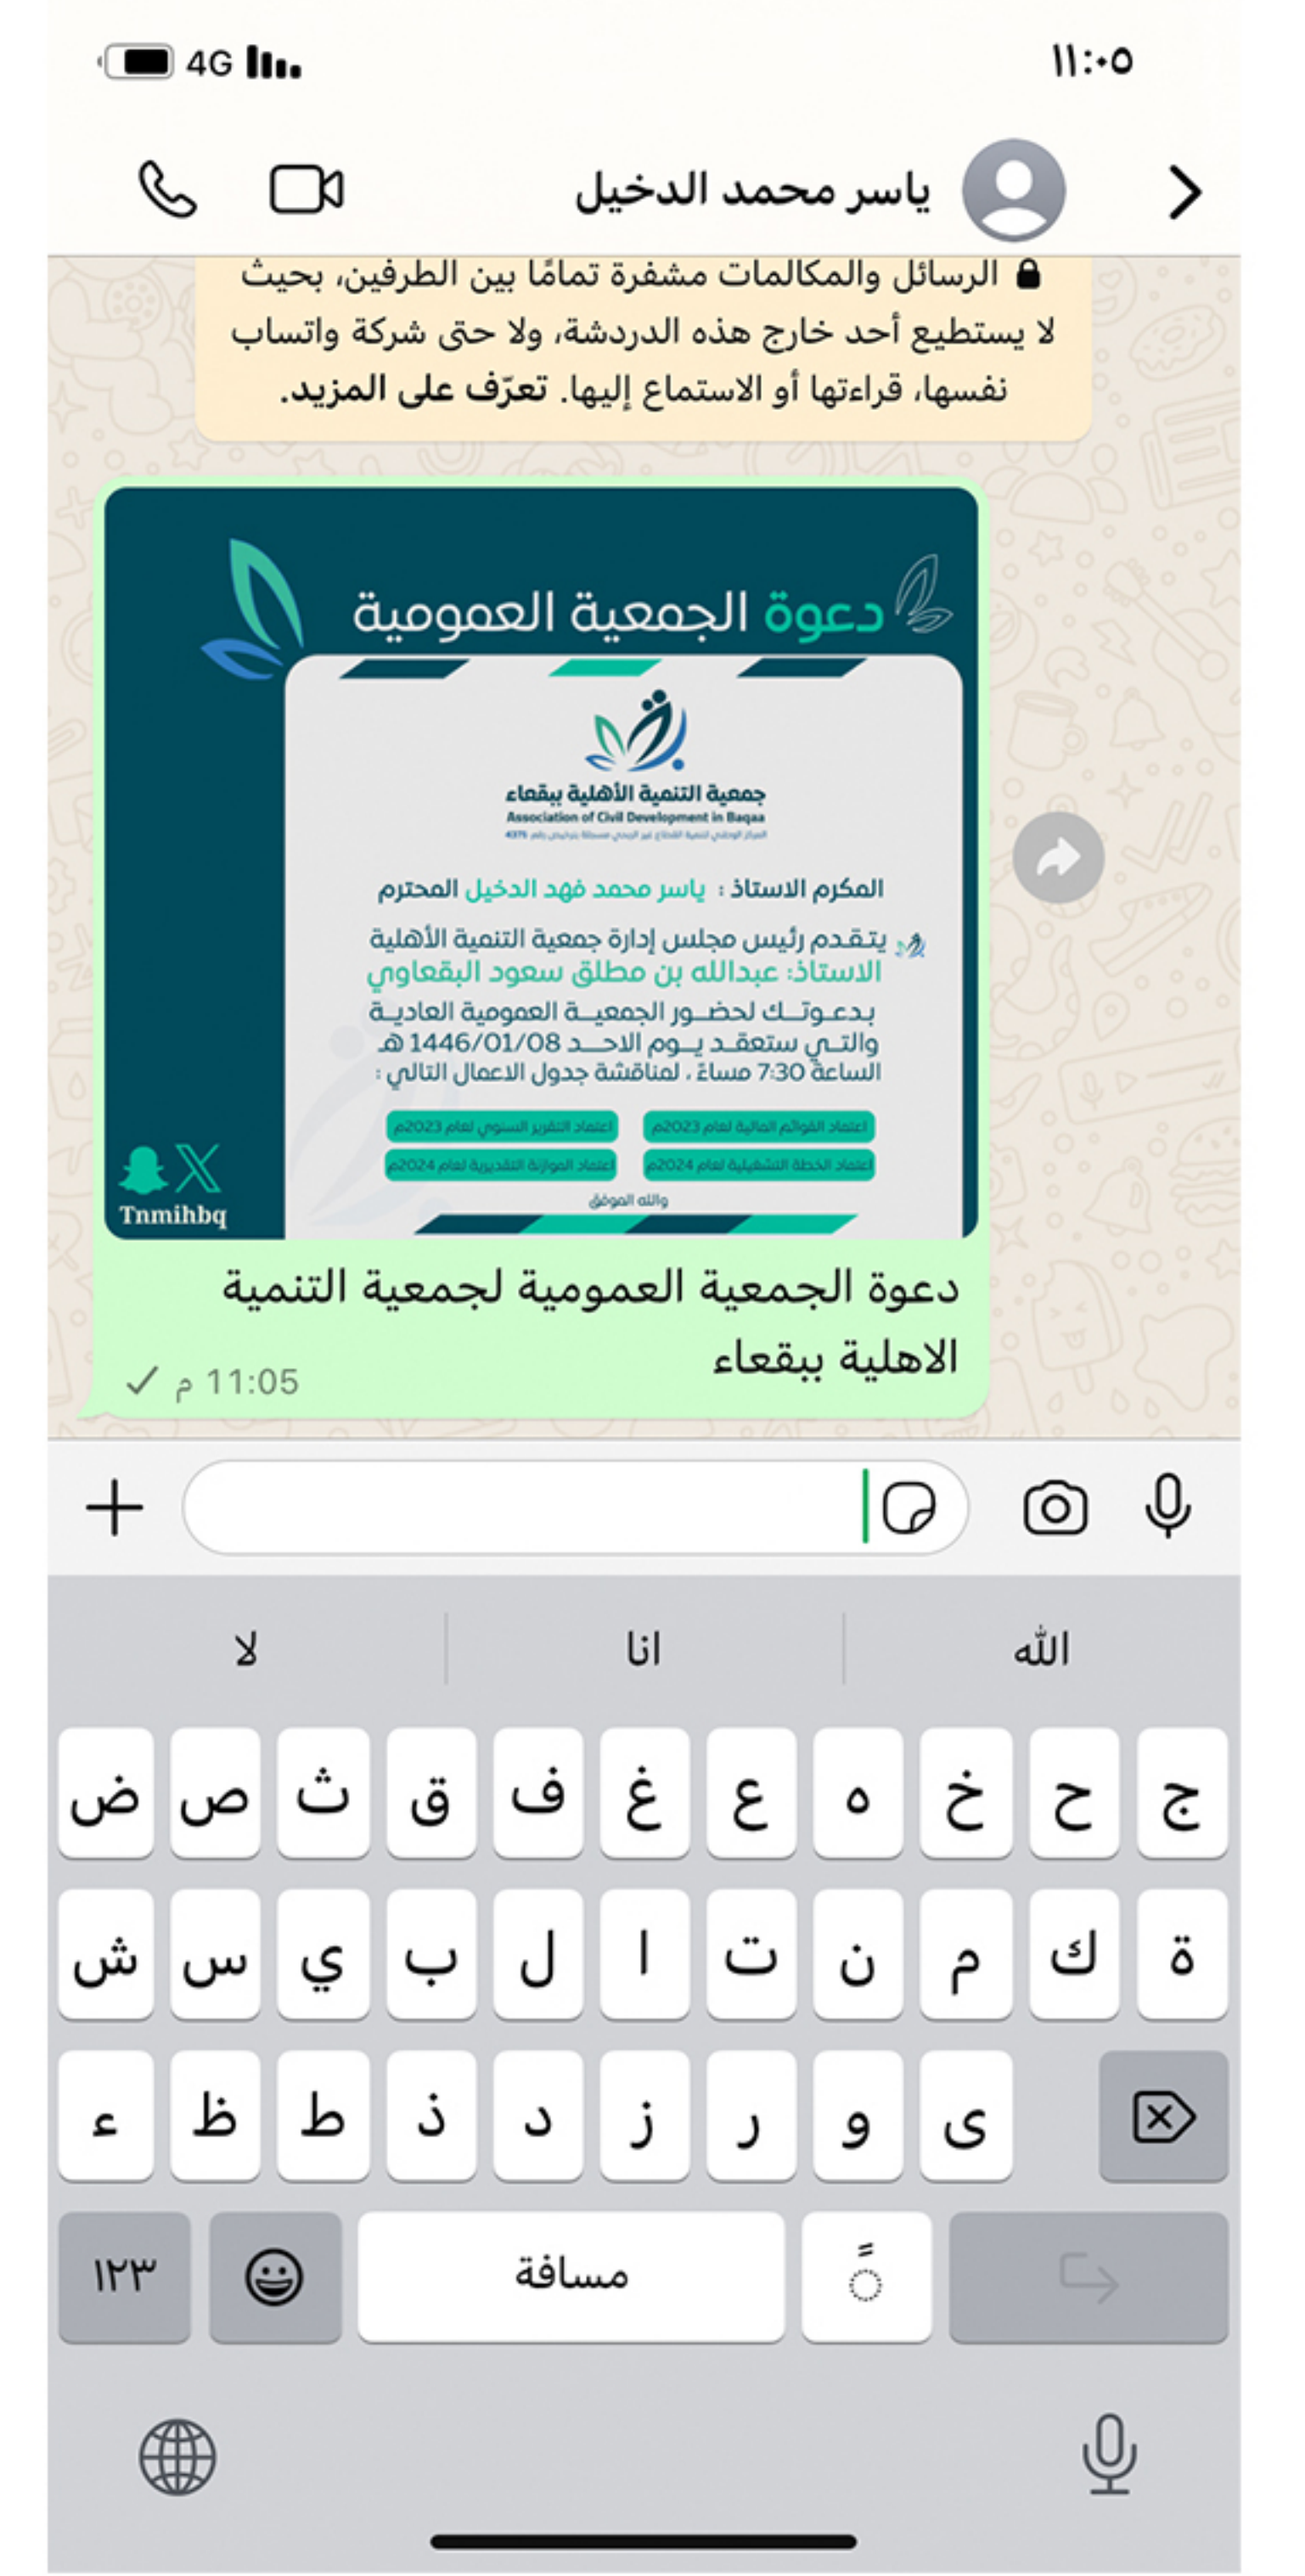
١١:٠٥
4G

ياسر محمد الدخيل

الرسائل والمكالمات مشفرة تمامًا بين الطرفين، بحيث لا يستطيع أحد خارج هذه الدردشة، ولا حتى شركة واتساب نفسها، قراءتها أو الاستماع إليها. تعرّف على المزيد.

دعوة الجمعية العمومية

جمعية التنمية الأهلية ببقعاء
Association of Civil Development in Baqaa
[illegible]

المكرم الاستاذ : ياسر محمد فهد الدخيل المحترم

يتقدم رئيس مجلس إدارة جمعية التنمية الأهلية
الاستاذ: عبدالله بن مطلق سعود البقعاوي
بدعوتك لحضور الجمعية العمومية العادية
والتي ستعقد يوم الاحد 1446/01/08 هـ
الساعة 7:30 مساءً ، لمناقشة جدول الاعمال التالي :

اعتماد القوائم المالية لعام 2023م
اعتماد التقرير السنوي لعام 2023م
اعتماد الخطة التشغيلية لعام 2024م
اعتماد الموازنة التقديرية لعام 2024م

والله الموفق

Tnmihbq

دعوة الجمعية العمومية لجمعية التنمية الاهلية ببقعاء
11:05 م

الله
انا
لا

ج ح خ ه ع غ ف ق ث ص ض
ة ك م ن ت ا ل ب ي س ش
ى و ر ز د ذ ط ظ ء
١٢٣
مسافة